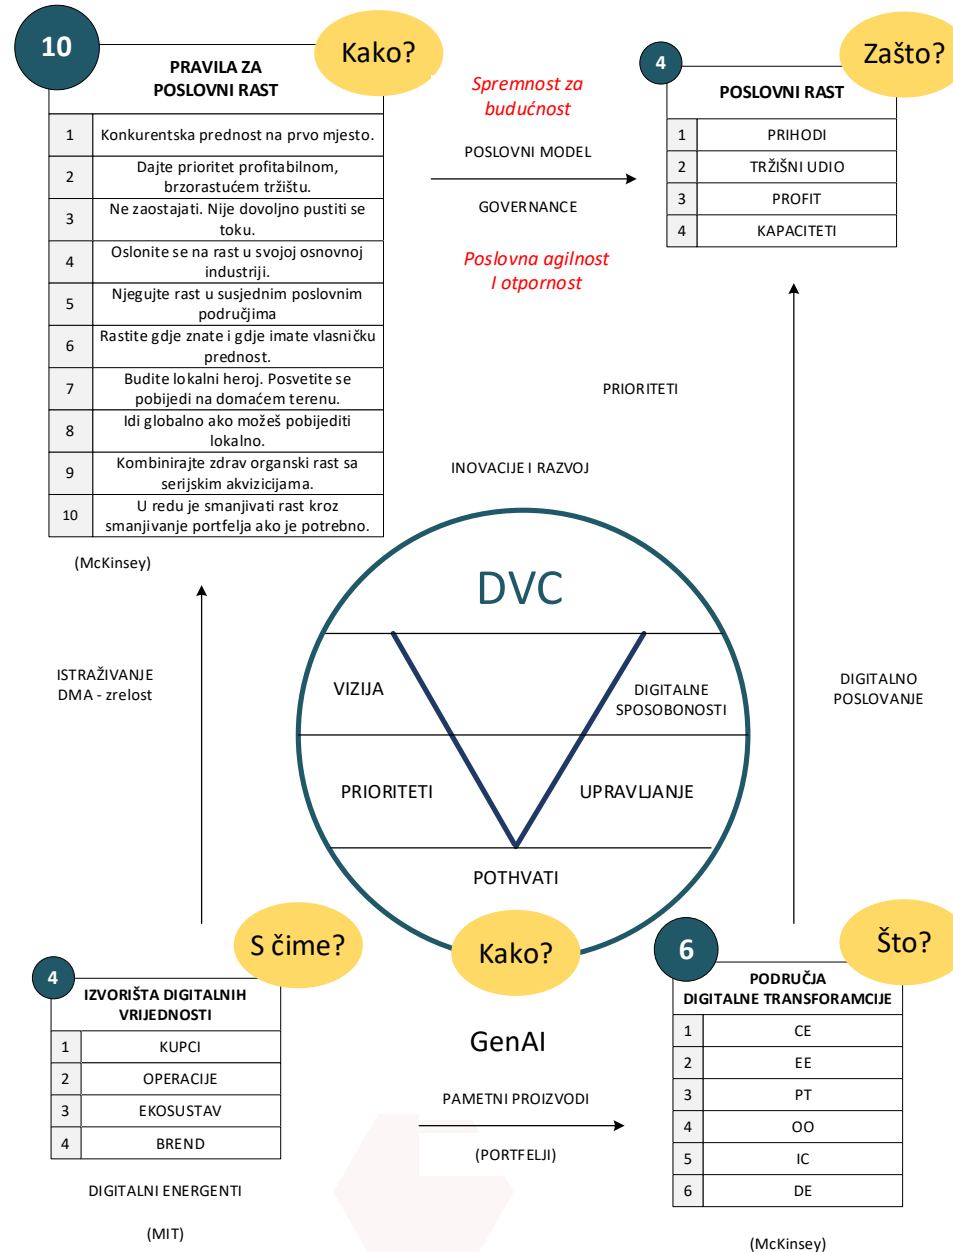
10

Kako?

PRAVILA ZA POSLOVNI RAST

| 1 | Konkurentska prednost na prvo mjesto. |
|---|---|
| 2 | Dajte prioritet profitabilnom, brzorastućem tržištu. |
| 3 | Ne zaostajati. Nije dovoljno pustiti se toku. |
| 4 | Oslonite se na rast u svojoj osnovnoj industriji. |
| 5 | Njegujte rast u susjednim poslovnim područjima |
| 6 | Rastite gdje znate i gdje imate vlasničku prednost. |
| 7 | Budite lokalni heroj. Posvetite se pobijedi na domaćem terenu. |
| 8 | Idi globalno ako možeš pobijediti lokalno. |
| 9 | Kombinirajte zdrav organski rast sa serijskim akvizicijama. |
| 10 | U redu je smanjivati rast kroz smanjivanje portfelja ako je potrebno. |

(McKinsey)

Spremnost za budućnost

POSLOVNI MODEL

GOVERNANCE

Poslovna agilnost I otpornost

4

Zašto?

POSLOVNI RAST

| 1 | PRIHODI |
|---|---|
| 2 | TRŽIŠNI UDIO |
| 3 | PROFIT |
| 4 | KAPACITETI |

PRIORITETI

INOVACIJE I RAZVOJ

ISTRAŽIVANJE DMA - zrelost

DVC

VIZIJA

DIGITALNE SPOSOBONOSTI

PRIORITETI

UPRAVLJANJE

POTHVATI

DIGITALNO POSLOVANJE

4

S čime?

IZVORIŠTA DIGITALNIH VRIJEDNOSTI

| 1 | KUPCI |
|---|---|
| 2 | OPERACIJE |
| 3 | EKOSUSTAV |
| 4 | BREND |

DIGITALNI ENERGENTI

(MIT)

Kako?

GenAI

PAMETNI PROIZVODI

(PORTFELJI)

6

Što?

PODRUČJA DIGITALNE TRANSFORMACIJE

| 1 | CE |
|---|---|
| 2 | EE |
| 3 | PT |
| 4 | OO |
| 5 | IC |
| 6 | DE |

(McKinsey)